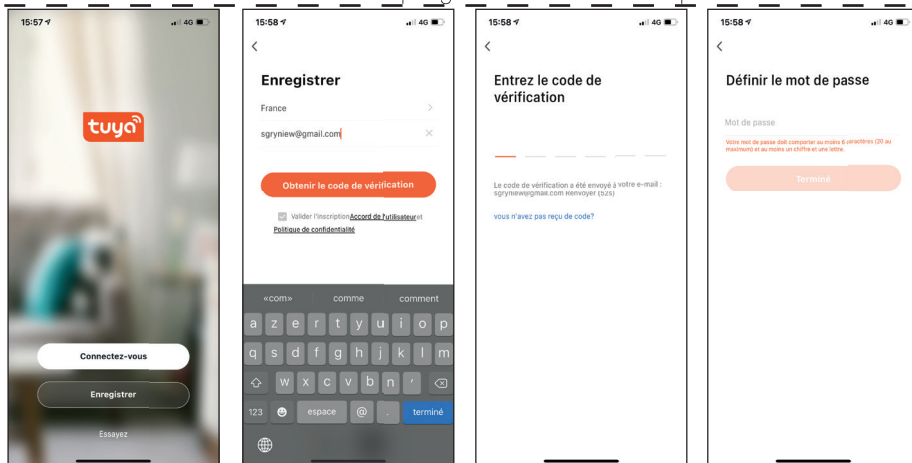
15:57 4G

tuya

Connectez-vous

Enregistrer

Essayez

15:58 4G

<

Enregistrer

France

sgryniew@gmail.com

Obtenir le code de vérification

Valider l'inscription Accord de l'utilisateur et Politique de confidentialité

«com» comme comme

a z e r t y u i o p
q s d f g h j k l m
w x c v b n ’
123 espace @ . terminé

15:58 4G

<

Entrez le code de vérification

Le code de vérification a été envoyé à votre e-mail : sgryniew@gmail.com Renvoyer (52s)

vous n'avez pas reçu de code?

15:58 4G

<

Définir le mot de passe

Mot de passe

Votre mot de passe doit comporter au moins 6 caractères (20 au maximum) et au moins un chiffre et une lettre.

Terminé